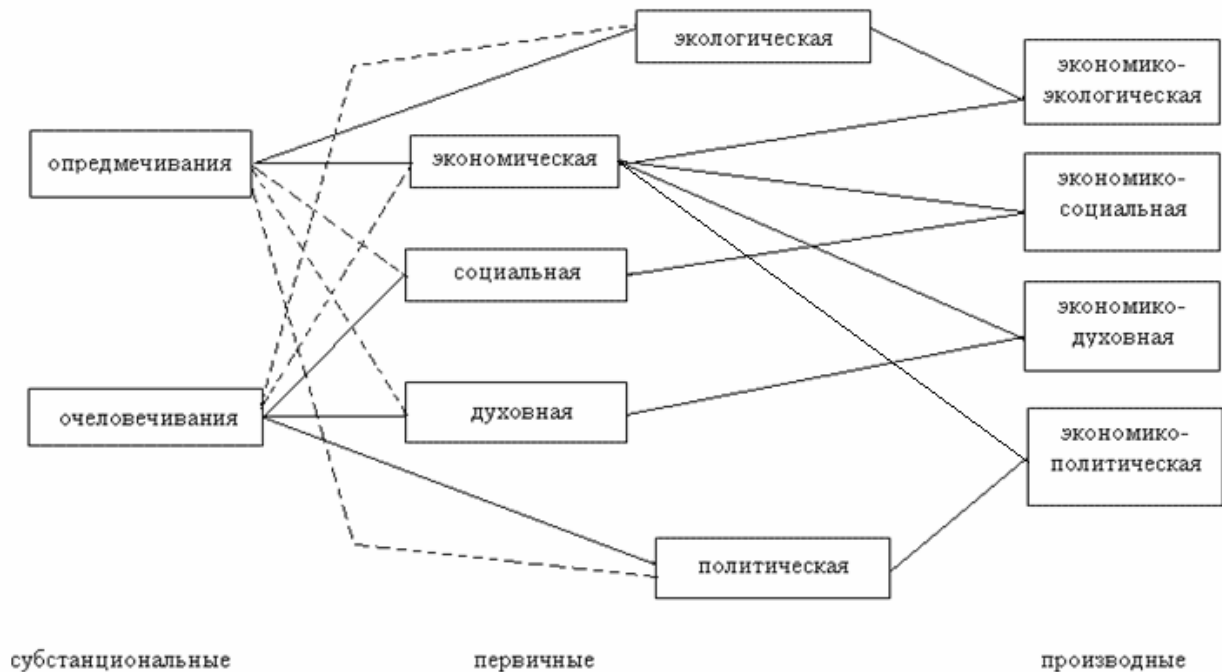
экологическая

экономико-экологическая

опредмечивания

экономическая

экономико-социальная

социальная

экономико-духовная

очеловечивания

духовная

экономико-политическая

политическая

субстанциональные

первичные

производные